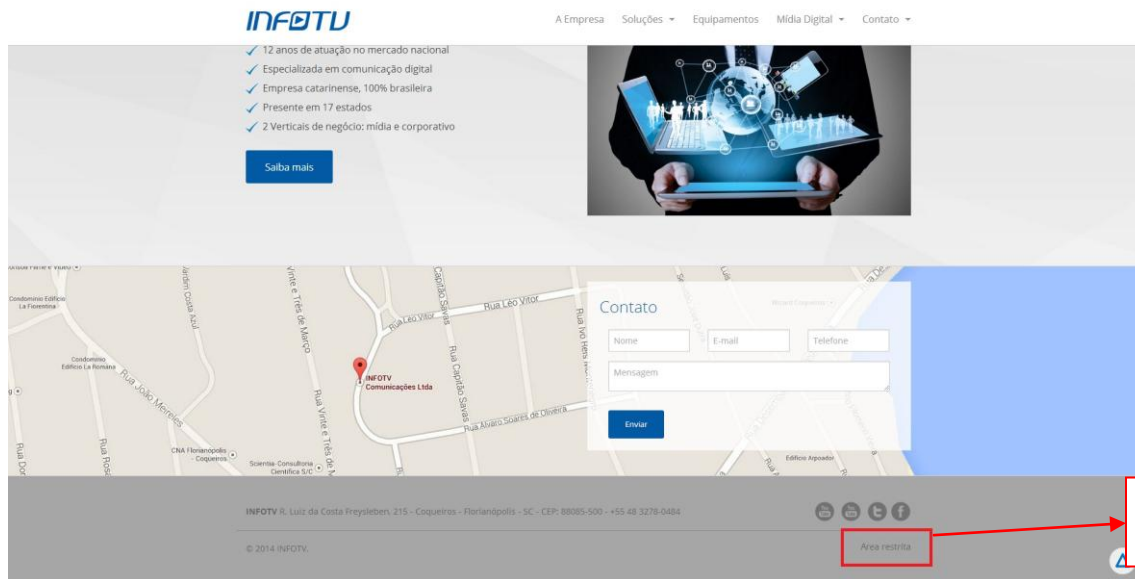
INFOTV

A Empresa Soluções Equipamentos Mídia Digital Contato

✓ 12 anos de atuação no mercado nacional
✓ Especializada em comunicação digital
✓ Empresa catarinense, 100% brasileira
✓ Presente em 17 estados
✓ 2 Verticais de negócio: mídia e corporativo

Saiba mais

Condominio Edifício La Fiorentina
Condominio Edifício La Romana
Rua João Meirelles
Jardim Costa Azul
Rua Vinte e Três de Março
Rua Léo Vitor
Rua Capitão Savas
INFOTV Comunicações Ltda
Rua Álvaro Soares de Oliveira
CNA Florianópolis - Coqueiros
Scientia-Consultoria Científica S/C
Edifício Arpoador

Contato

Nome
E-mail
Telefone
Mensagem

Enviar

INFOTV R. Luiz da Costa Freysleben, 215 - Coqueiros - Florianópolis - SC - CEP: 88085-500 - +55 48 3278-0484

© 2014 INFOTV.

Área restrita